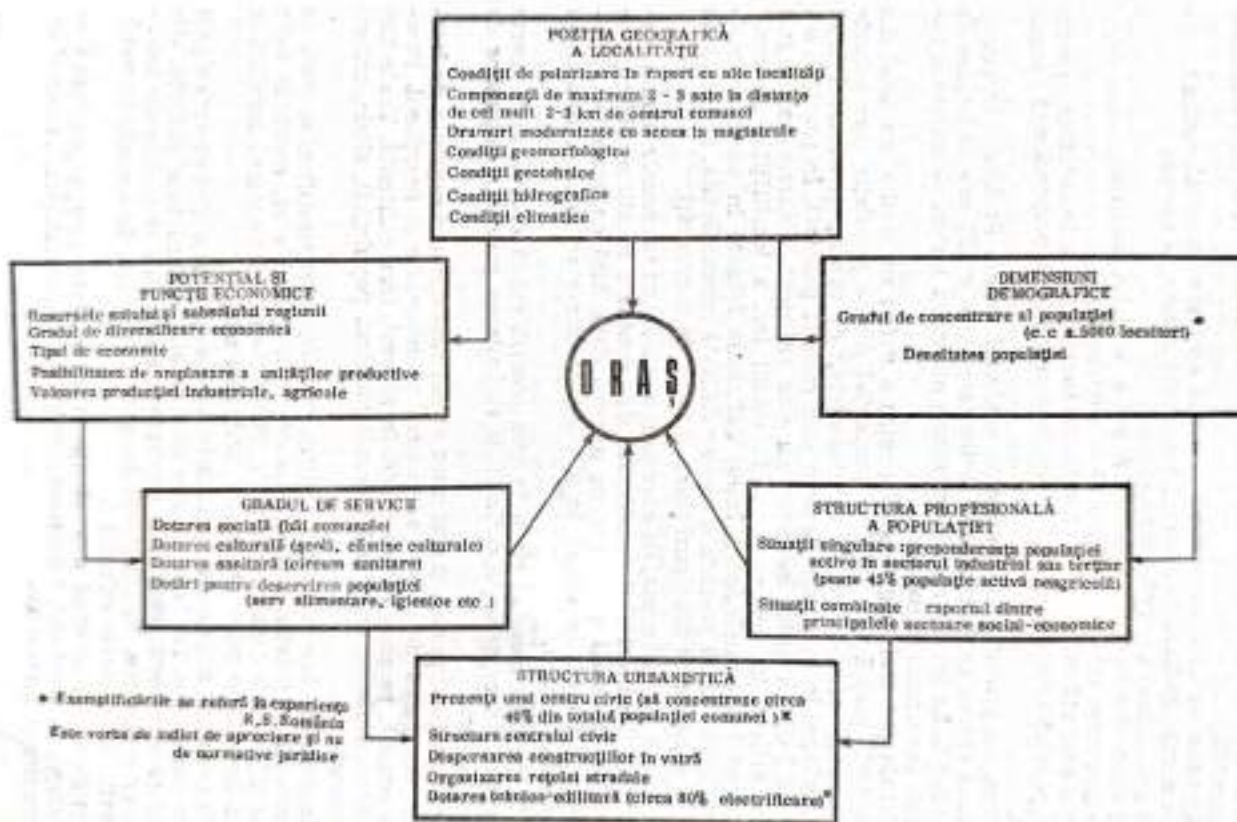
POZIŢIA GEOGRAFICĂ
A LOCALITĂŢII
Condiţii de polarizare în raport cu alte localităţi
Componenţă de maximum 2 - 3 sate la distanţa de cel mult 2-3 km de centrul comunei
Drumuri modernizate cu acces la magistrale
Condiţii geomorfologice
Condiţii geotehnice
Condiţii hidrografice
Condiţii climatice

POTENŢIAL ŞI
FUNCŢII ECONOMICE
Resursele solului şi subsolului regiunii
Gradul de diversificare economică
Tipul de economie
Posibilitatea de amplasare a unităţilor productive
Valoarea producţiei industriale, agricole

DIMENSIUNI
DEMOGRAFICE
Gradul de concentrare al populaţiei (c.c a.5000 locuitori)*
Densitatea populaţiei

ORAŞ

GRADUL DE SERVICII
Dotarea socială (săli comunale)
Dotarea culturală (şcoli, cămine culturale)
Dotarea sanitară (circum sanitare)
Dotări pentru deservirea populaţiei (serv alimentare, igienice etc.)

STRUCTURA PROFESIONALĂ
A POPULAŢIEI
Situaţii singulare :preponderenţa populaţiei active în sectorul industrial sau terţiar (peste 45% populaţie activă neagricolă)
Situaţii combinate : raportul dintre principalele sectoare social-economice

STRUCTURA URBANISTICĂ
Prezenţa unui centru civic (să concentreze circa 40% din totalul populaţiei comunei )*
Structura centrului civic
Dispunerea construcţiilor în vatră
Organizarea reţelei stradale
Dotarea tehnico-edilitară (circa 80% electrificare)*

* Exemplificările se referă la experienţa R.S.România
Este vorba de indici de apreciere şi nu de normative juridice